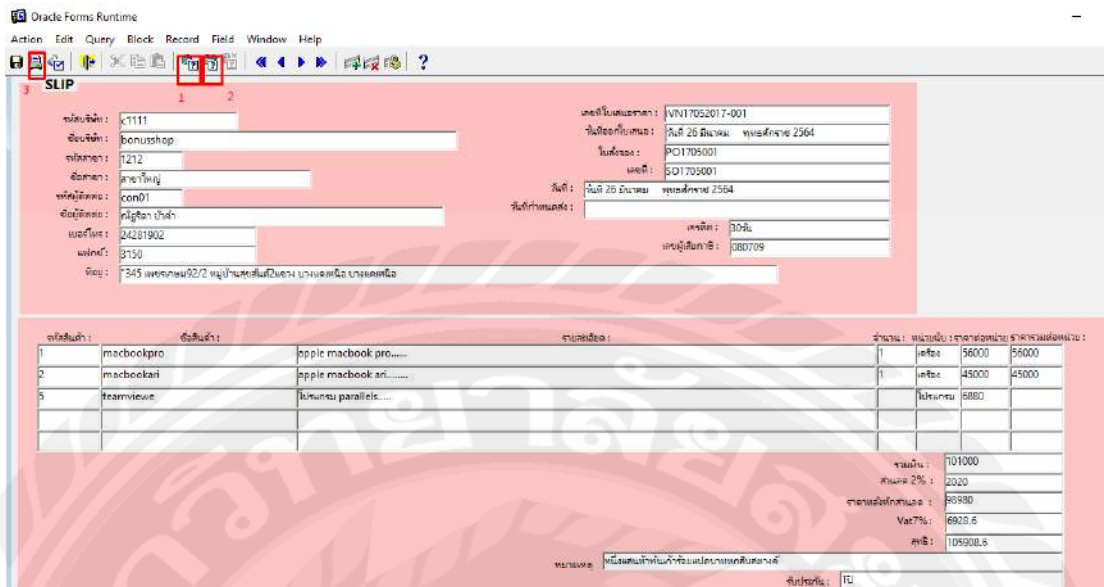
Oracle Forms Runtime

Action Edit Query Block Record Field Window Help

3 SLIP 1 2

รหัสบริษัท : c1111
ชื่อบริษัท : bonusshop
รหัสสาขา : 1212
ชื่อสาขา : สาขาใหญ่
รหัสผู้ติดต่อ : con01
ชื่อผู้ติดต่อ : ณัฐธิดา บำดำ
เบอร์โทร : 24281902
แฟกซ์ : 3150
ที่อยู่ : *345 เพชรเกษม92/2 หมู่บ้านสุขสันต์2แยก บางแคเหนือ บางแคเหนือ

เลขที่ใบเสนอราคา : IVN17052017-001
วันที่ออกใบเสนอ : วันที่ 26 มีนาคม พุทธศักราช 2564
ใบสั่งซื้อ : PO1705001
เลขที่ : SO1705001
วันที่ : วันที่ 26 มีนาคม พุทธศักราช 2564
วันที่กำหนดส่ง :
เครดิต : 30วัน
เลขผู้เสียภาษี : 080709

| รหัสสินค้า : | ชื่อสินค้า : | รายละเอียด : | จำนวน : | หน่วยนับ : | ราคาต่อหน่วย | ราคารวมต่อหน่วย : |
|---|---|---|---|---|---|---|
| 1 | macbookpro | apple macbook pro...... | 1 | เครื่อง | 56000 | 56000 |
| 2 | macbookari | apple macbook ari........ | 1 | เครื่อง | 45000 | 45000 |
| 5 | teamviewe | โปรแกรม parallels..... | | โปรแกรม | 6880 | |
| | | | | | | |
| | | | | | | |

รวมเงิน : 101000
ส่วนลด 2% : 2020
ราคาหลังหักส่วนลด : 98980
Vat7% : 6928.6
สุทธิ : 105908.6

หมายเหตุ หนึ่งแสนห้าพันเก้าร้อยแปดบาทหกสิบสตางค์

รับประกัน : 1ปี